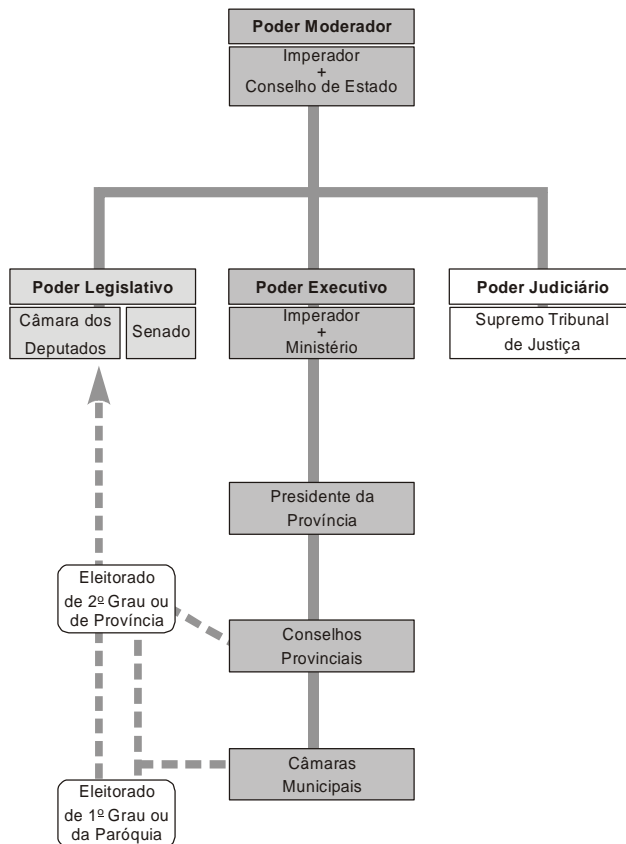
Poder Moderador

Imperador
+
Conselho de Estado

Poder Legislativo

Câmara dos Deputados

Senado

Poder Executivo

Imperador
+
Ministério

Poder Judiciário

Supremo Tribunal de Justiça

Presidente da Província

Eleitorado de 2º Grau ou de Província

Conselhos Provinciais

Câmaras Municipais

Eleitorado de 1º Grau ou da Paróquia